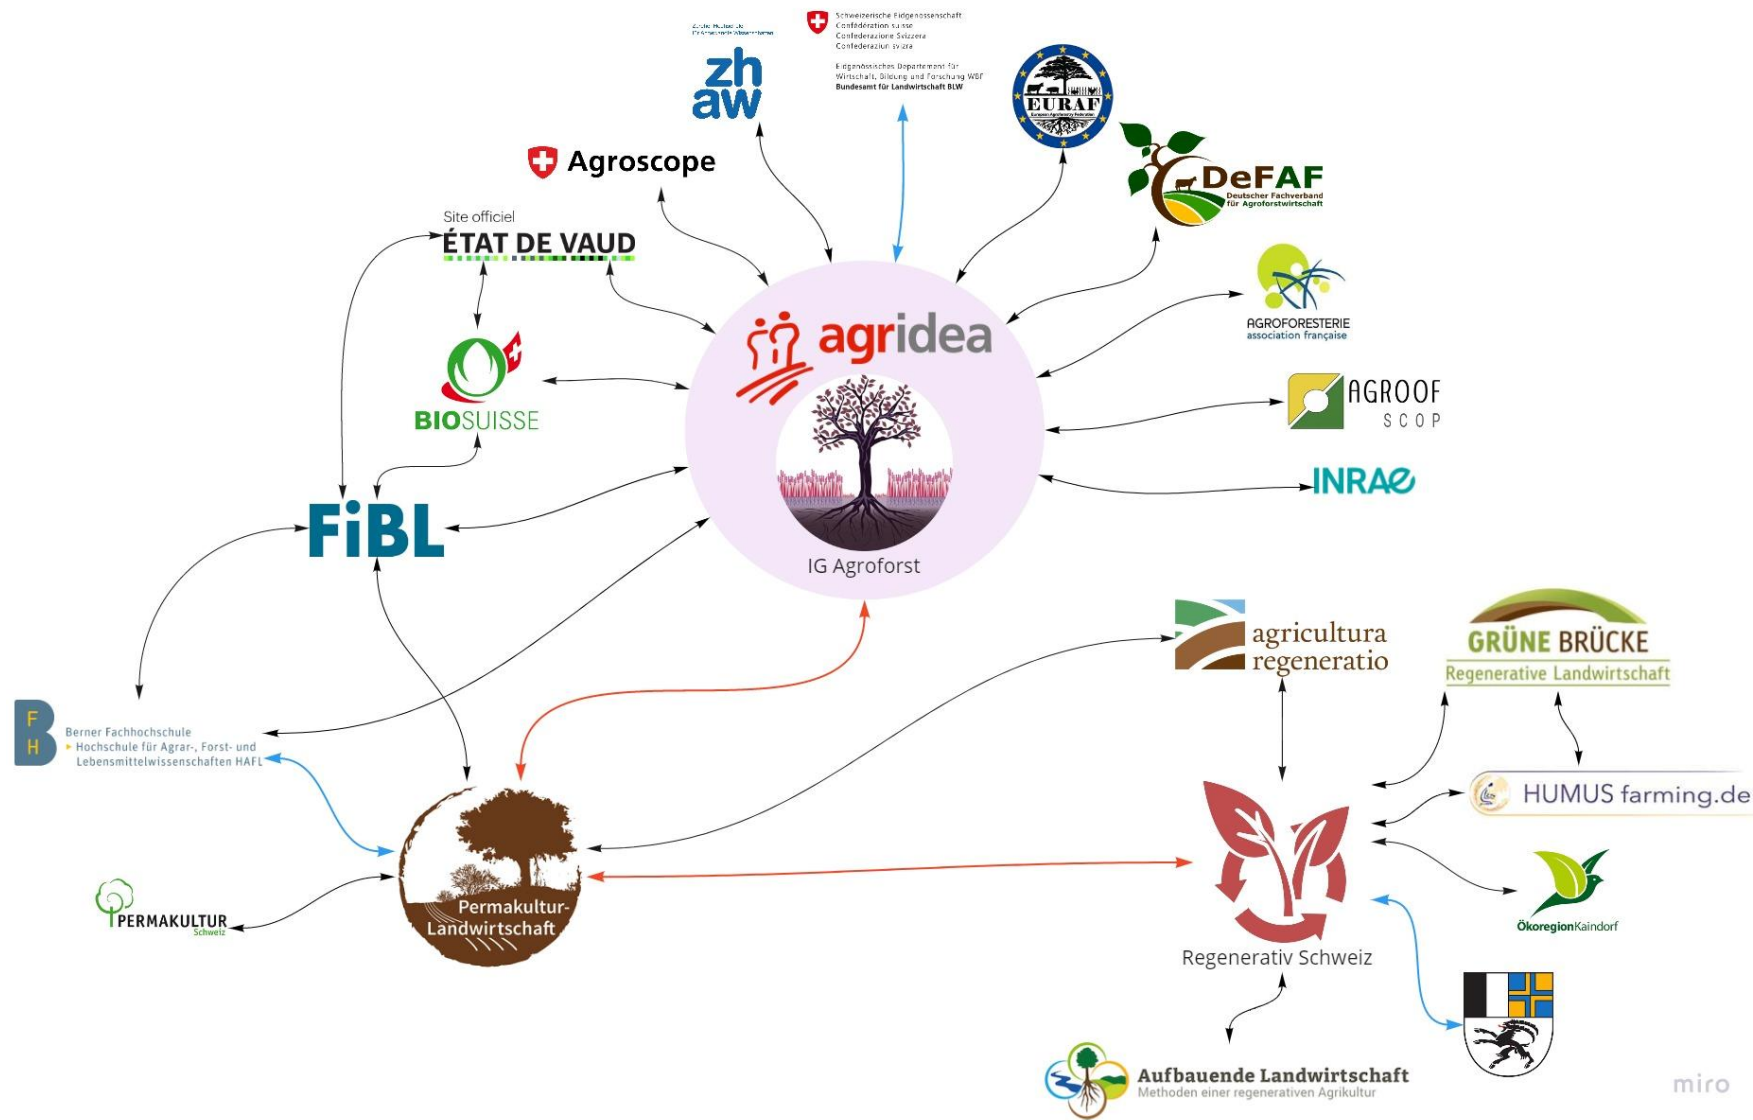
Zürcher Hochschule für Angewandte Wissenschaften
zh
aw

Schweizerische Eidgenossenschaft
Confédération suisse
Confederazione Svizzera
Confederaziun svizra

Eidgenössisches Departement für Wirtschaft, Bildung und Forschung WBF
Bundesamt für Landwirtschaft BLW

EURAF
European Agroforestry Federation

Agroscope

DeFAF
Deutscher Fachverband für Agroforstwirtschaft

Site officiel
ÉTAT DE VAUD

AGROFORESTERIE
association française

agridea

BIOSUISSE

AGROOF
SCOP

INRAE

FiBL

IG Agroforst

agricultura
regeneratio

GRÜNE BRÜCKE
Regenerative Landwirtschaft

FH
Berner Fachhochschule
Hochschule für Agrar-, Forst- und Lebensmittelwissenschaften HAFL

HUMUS farming.de

PERMAKULTUR
Schweiz

Permakultur-
Landwirtschaft

ÖkoregionKaindorf

Regenerativ Schweiz

Aufbauende Landwirtschaft
Methoden einer regenerativen Agrikultur

miro